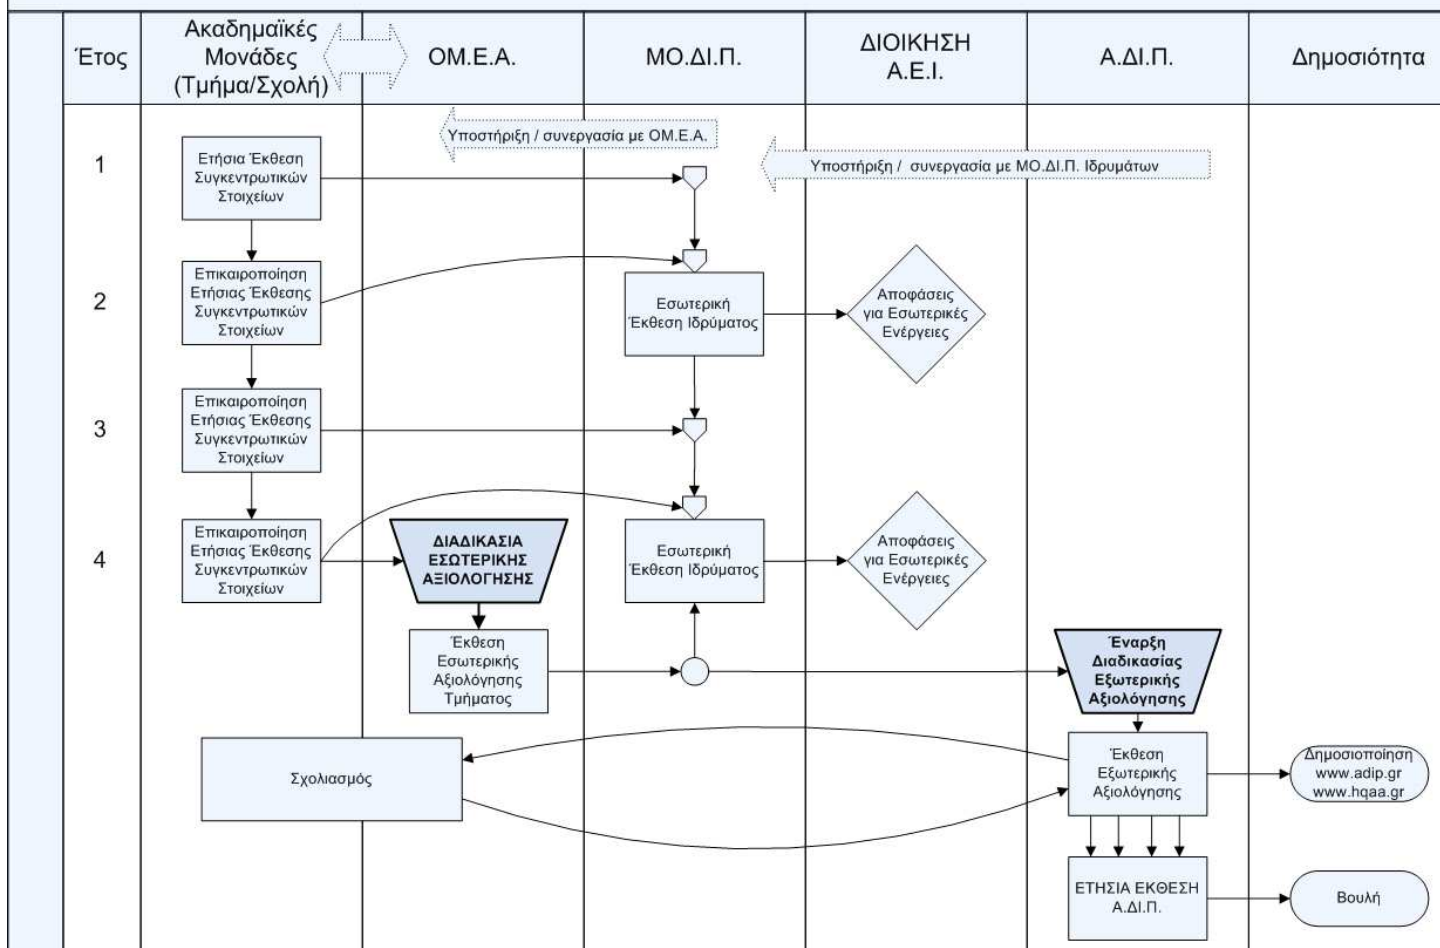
| Έτος | Ακαδημαϊκές Μονάδες (Τμήμα/Σχολή) | ΟΜ.Ε.Α. | ΜΟ.ΔΙ.Π. | ΔΙΟΙΚΗΣΗ Α.Ε.Ι. | Α.ΔΙ.Π. | Δημοσιότητα |
|---|---|---|---|---|---|---|

Υποστήριξη / συνεργασία με ΟΜ.Ε.Α.

Υποστήριξη / συνεργασία με ΜΟ.ΔΙ.Π. Ιδρυμάτων

1

Ετήσια Έκθεση Συγκεντρωτικών Στοιχείων

2

Επικαιροποίηση Ετήσιας Έκθεσης Συγκεντρωτικών Στοιχείων

Εσωτερική Έκθεση Ιδρύματος

Αποφάσεις για Εσωτερικές Ενέργειες

3

Επικαιροποίηση Ετήσιας Έκθεσης Συγκεντρωτικών Στοιχείων

4

Επικαιροποίηση Ετήσιας Έκθεσης Συγκεντρωτικών Στοιχείων

ΔΙΑΔΙΚΑΣΙΑ ΕΣΩΤΕΡΙΚΗΣ ΑΞΙΟΛΟΓΗΣΗΣ

Εσωτερική Έκθεση Ιδρύματος

Αποφάσεις για Εσωτερικές Ενέργειες

Έκθεση Εσωτερικής Αξιολόγησης Τμήματος

Έναρξη Διαδικασίας Εξωτερικής Αξιολόγησης

Σχολιασμός

Έκθεση Εξωτερικής Αξιολόγησης

Δημοσιοποίηση www.adip.gr www.hqaa.gr

ΕΤΗΣΙΑ ΕΚΘΕΣΗ Α.ΔΙ.Π.

Βουλή